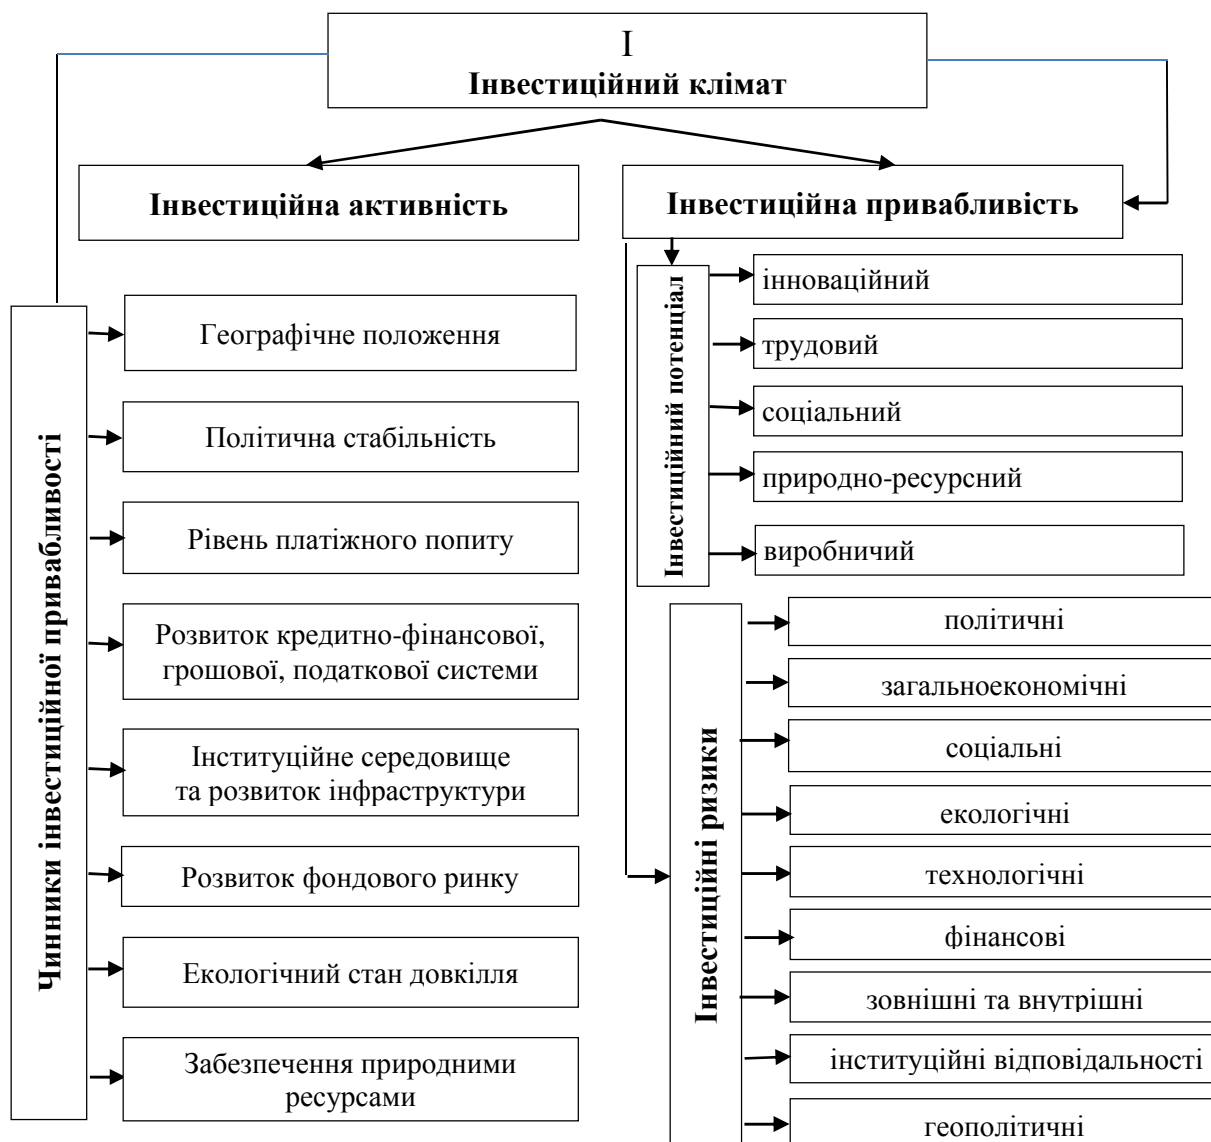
І
Інвестиційний клімат

Інвестиційна активність

Інвестиційна привабливість

Чинники інвестиційної привабливості

Географічне положення

Політична стабільність

Рівень платіжного попиту

Розвиток кредитно-фінансової, грошової, податкової системи

Інституційне середовище та розвиток інфраструктури

Розвиток фондового ринку

Екологічний стан довкілля

Забезпечення природними ресурсами

Інвестиційний потенціал

інноваційний

трудовий

соціальний

природно-ресурсний

виробничий

Інвестиційні ризики

політичні

загальноекономічні

соціальні

екологічні

технологічні

фінансові

зовнішні та внутрішні

інституційні відповідальності

геополітичні